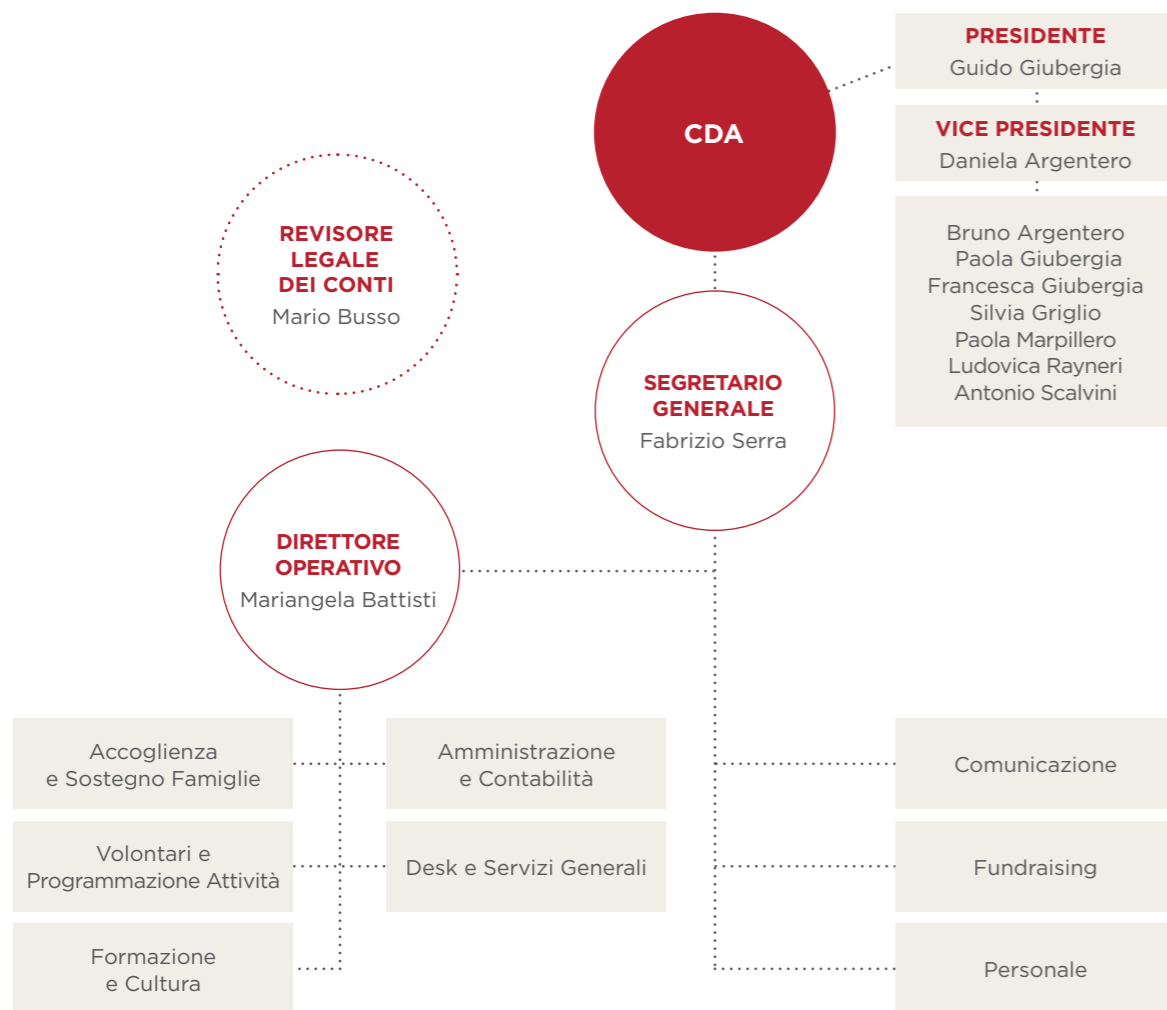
CDA

PRESIDENTE
Guido Giubergia

VICE PRESIDENTE
Daniela Argentero

Bruno Argentero
Paola Giubergia
Francesca Giubergia
Silvia Griglio
Paola Marpillero
Ludovica Rayneri
Antonio Scalvini

REVISORE LEGALE DEI CONTI
Mario Busso

SEGRETARIO GENERALE
Fabrizio Serra

DIRETTORE OPERATIVO
Mariangela Battisti

Accoglienza e Sostegno Famiglie

Amministrazione e Contabilità

Volontari e Programmazione Attività

Desk e Servizi Generali

Formazione e Cultura

Comunicazione

Fundraising

Personale